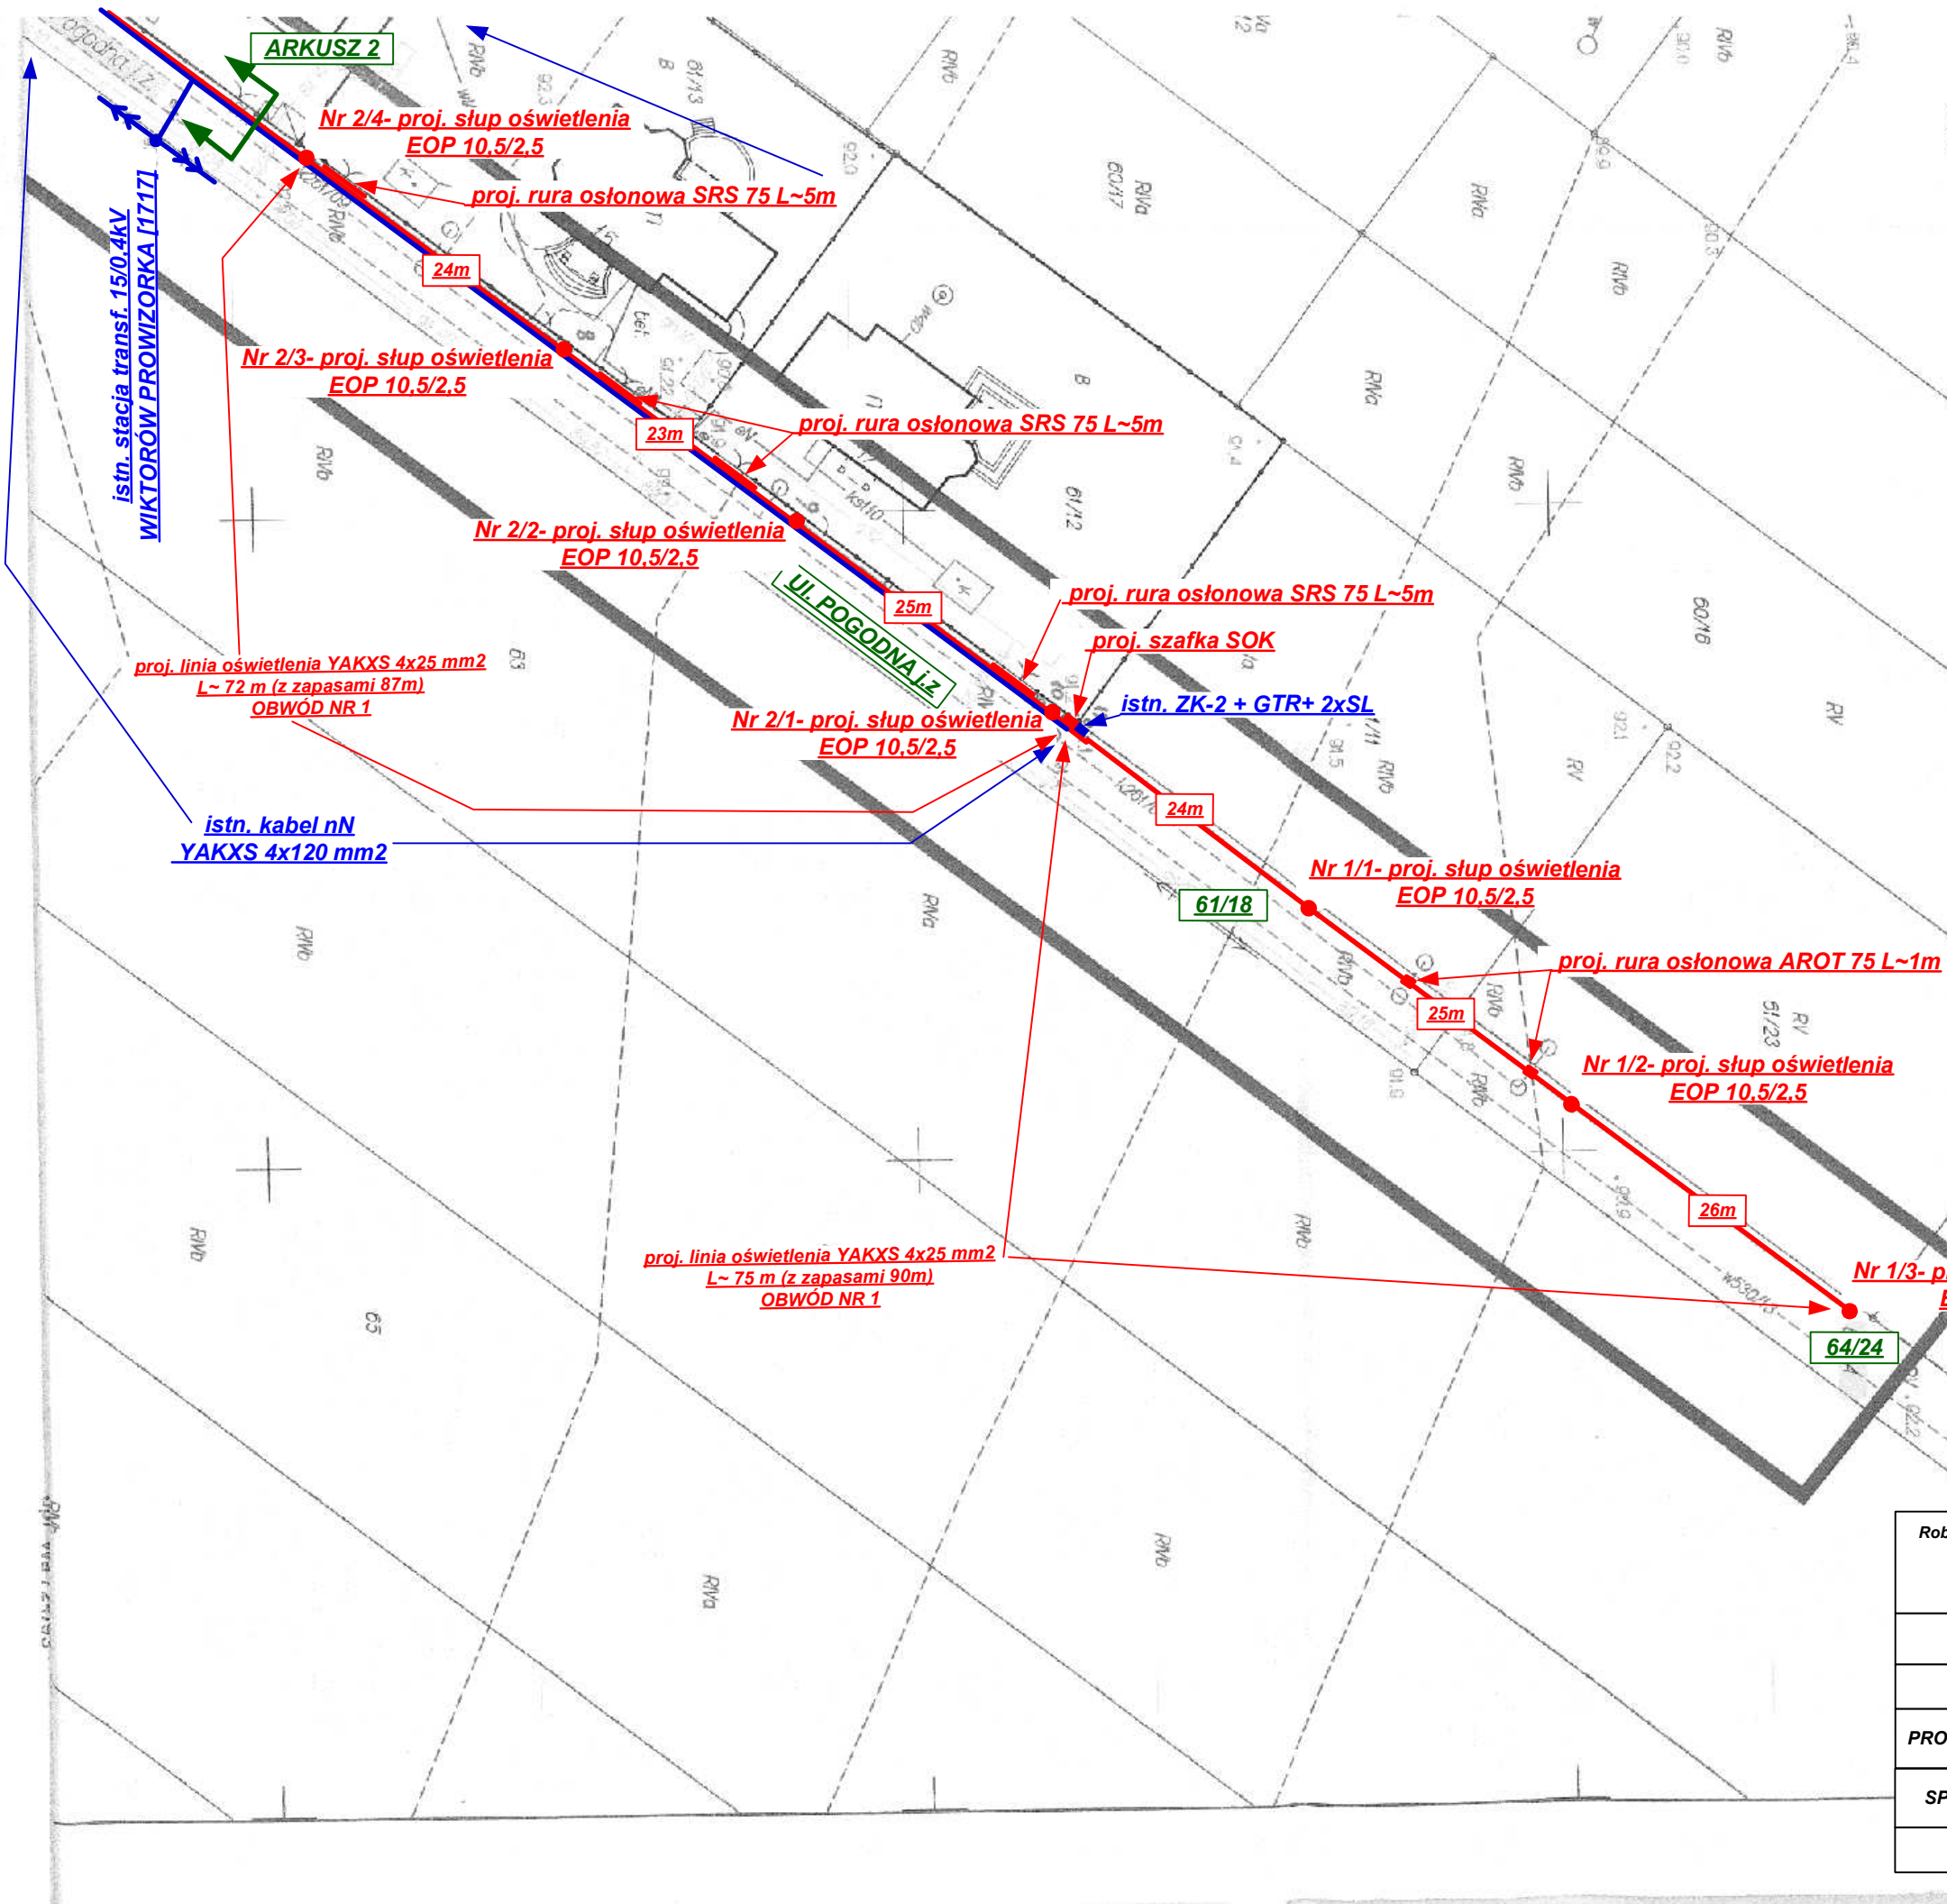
ARKUSZ 2

Nr 2/4- proj. słup oświetlenia
EOP 10,5/2,5

proj. rura osłonowa SRS 75 L~5m

24m

istn. stacja transf. 15/0,4kV
WIKTORÓW PROWIZORKA [1717]

Nr 2/3- proj. słup oświetlenia
EOP 10,5/2,5

proj. rura osłonowa SRS 75 L~5m

23m

Nr 2/2- proj. słup oświetlenia
EOP 10,5/2,5

Ul. POGODNA l.z

25m

proj. rura osłonowa SRS 75 L~5m

proj. szafka SOK

istn. ZK-2 + GTR+ 2xSL

proj. linia oświetlenia YAKXS 4x25 mm2
L~ 72 m (z zapasami 87m)
OBWÓD NR 1

Nr 2/1- proj. słup oświetlenia
EOP 10,5/2,5

24m

istn. kabel nN
YAKXS 4x120 mm2

Nr 1/1- proj. słup oświetlenia
EOP 10,5/2,5

61/18

proj. rura osłonowa AROT 75 L~1m

25m

Nr 1/2- proj. słup oświetlenia
EOP 10,5/2,5

26m

proj. linia oświetlenia YAKXS 4x25 mm2
L~ 75 m (z zapasami 90m)
OBWÓD NR 1

Nr 1/3- p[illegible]

64/24

Rob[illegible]

PRO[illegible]

SP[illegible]